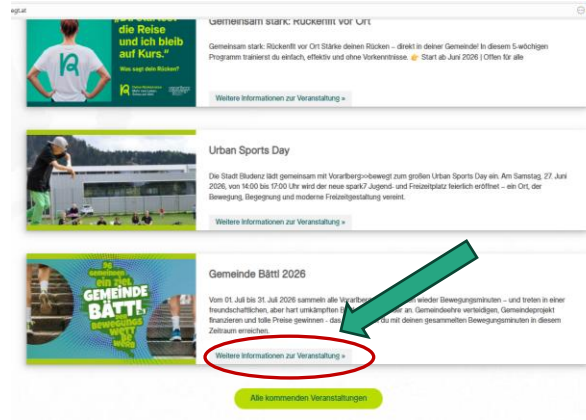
egt.at

„Du startest die Reise und ich bleib auf Kurs."

Was sagt dein Rücken?

Gemeinsam stark: Rückenfit vor Ort

Gemeinsam stark: Rückenfit vor Ort Stärke deinen Rücken – direkt in deiner Gemeinde! In diesem 5-wöchigen Programm trainierst du einfach, effektiv und ohne Vorkenntnisse. 👉 Start ab Juni 2026 | Offen für alle

Weitere Informationen zur Veranstaltung »

Urban Sports Day

Die Stadt Bludenz lädt gemeinsam mit Vorarlberg>>bewegt zum großen Urban Sports Day ein. Am Samstag, 27. Juni 2026, von 14:00 bis 17:00 Uhr wird der neue spark7 Jugend- und Freizeitplatz feierlich eröffnet – ein Ort, der Bewegung, Begegnung und moderne Freizeitgestaltung vereint.

Weitere Informationen zur Veranstaltung »

96 Gemeinden ein Ziel GEMEINDE BÄTTL BEWEGUNGS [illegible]

Gemeinde Bättl 2026

Vom 01. Juli bis 31. Juli 2026 sammeln alle Vorarlberg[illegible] wieder Bewegungsminuten – und treten in einer freundschaftlichen, aber hart umkämpften B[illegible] an. Gemeindeehre verteidigen, Gemeindeprojekt finanzieren und tolle Preise gewinnen – das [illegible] du mit deinen gesammelten Bewegungsminuten in diesem Zeitraum erreichen.

Weitere Informationen zur Veranstaltung »

Alle kommenden Veranstaltungen